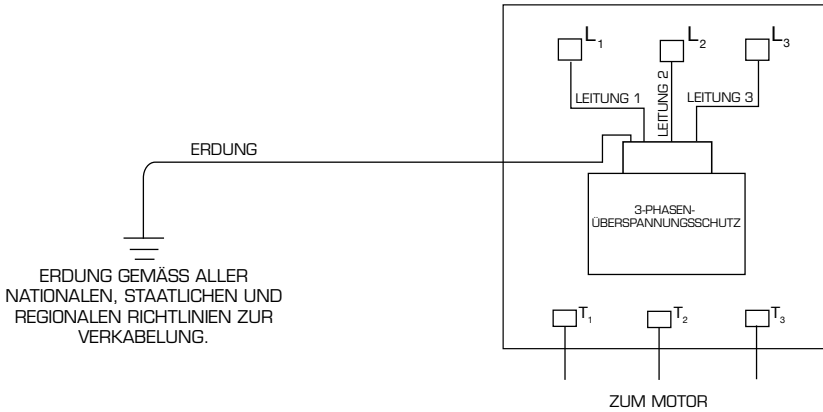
$L_1$

$L_2$

$L_3$

LEITUNG 1

LEITUNG 2

LEITUNG 3

ERDUNG

3-PHASEN-ÜBERSPANNUNGSSCHUTZ

ERDUNG GEMÄSS ALLER NATIONALEN, STAATLICHEN UND REGIONALEN RICHTLINIEN ZUR VERKABELUNG.

$T_1$

$T_2$

$T_3$

ZUM MOTOR